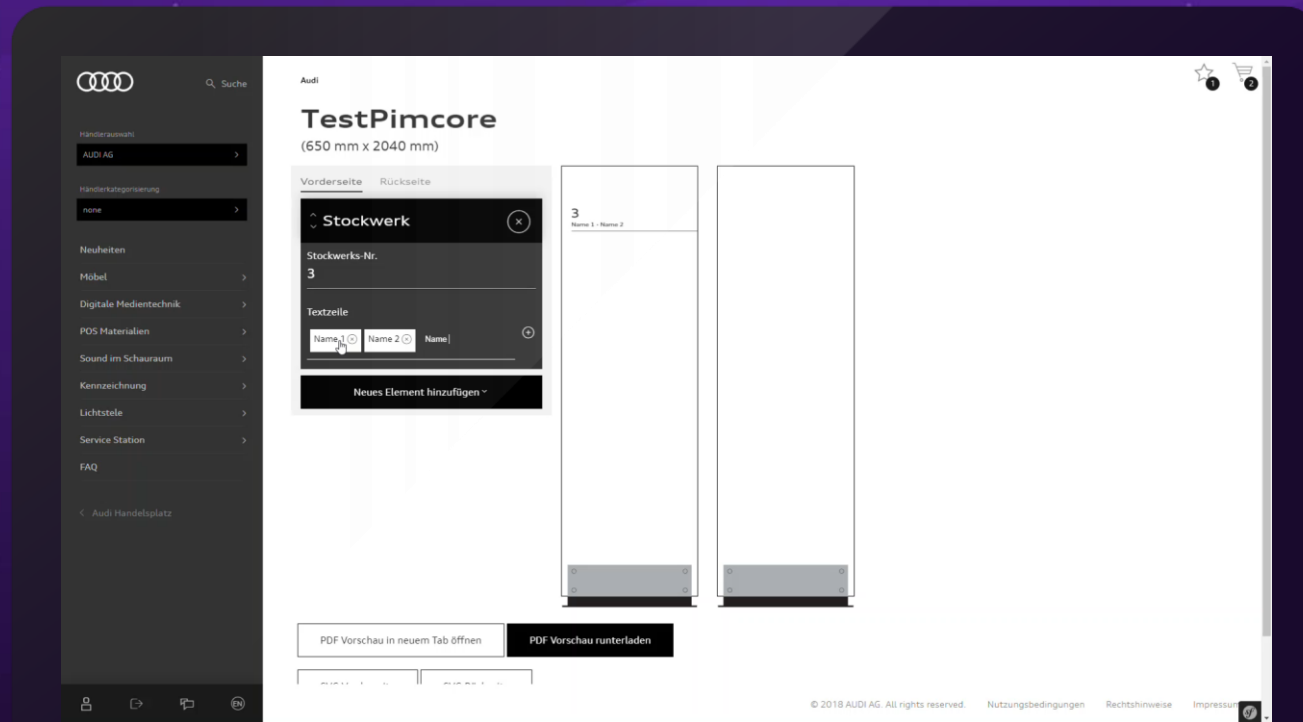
Suche

Händlerauswahl
AUDI AG

Händlerkategorisierung
none

Neuheiten
Möbel
Digitale Medientechnik
POS Materialien
Sound im Schauraum
Kennzeichnung
Lichtstele
Service Station
FAQ

< Audi Handelsplatz

EN

Audi

TestPimcore
(650 mm x 2040 mm)

1 2

Vorderseite Rückseite

Stockwerk

Stockwerks-Nr.
3

Textzeile
Name 1 Name 2 Name

Neues Element hinzufügen

3
Name 1 - Name 2

PDF Vorschau in neuem Tab öffnen
PDF Vorschau runterladen

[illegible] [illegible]

© 2018 AUDI AG. All rights reserved. Nutzungsbedingungen Rechtshinweise Impressum